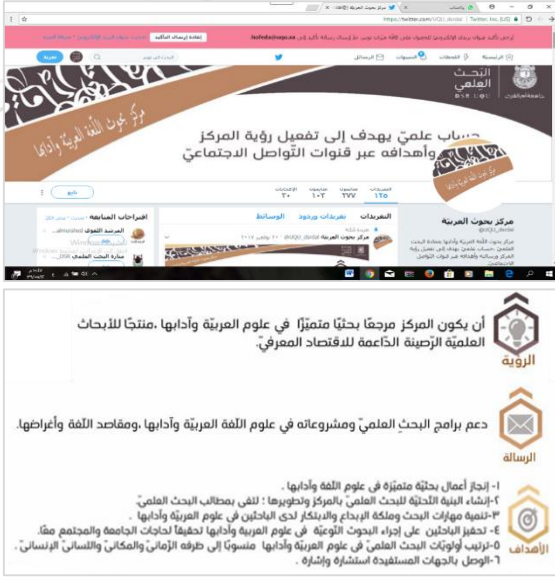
مركز بحوث العربية (@UQU_drcda) | Twitter
https://twitter.com/UQU_drcda
إعادة إرسال التأكيد
الرئيسية   اللحظات   التنبيهات   الرسائل
البحث العلمي
مركز بحوث اللغة العربية وآدابها
حساب علميّ يهدف إلى تفعيل رؤية المركز وأهدافه عبر قنوات التّواصل الاجتماعيّ
التغريدات ١٢٥   متابَعون ٢٧٧   متابِعون ١٠٣   الإعجابات ٢٠
تابع
مركز بحوث العربية
@UQU_drcda
التغريدات   تغريدات وردود   الوسائط
اقتراحات المتابعة
Windows

أن يكون المركز مرجعًا بحثيًّا متميّزًا في علوم العربيّة وآدابها ،منتجًا للأبحاث العلميّة الرّصينة الدّاعمة للاقتصاد المعرفيّ.
الرؤية

دعم برامج البحث العلميّ ومشروعاته في علوم اللّغة العربيّة وآدابها ،ومقاصد اللّغة وأغراضها.
الرسالة

١- إنجاز أعمال بحثيّة متميّزة في علوم اللّغة وآدابها .
٢-إنشاء البنية التّحتيّة للبحث العلميّ بالمركز وتطويرها ؛ لتفي بمطالب البحث العلميّ.
٣-تنمية مهارات البحث وملكة الإبداع والابتكار لدى الباحثين في علوم العربيّة وآدابها .
٤- تحفيز الباحثين على إجراء البحوث النّوعيّة في علوم العربية وآدابها تحقيقًا لحاجات الجامعة والمجتمع معًا.
٥-ترتيب أولويّات البحث العلميّ في علوم العربيّة وآدابها منسوبًا إلى طرفيه الزّمانيّ والمكانيّ واللّسانيّ الإنسانيّ.
٦-الوصل بالجهات المستفيدة استشارة وإشارة .
الأهداف